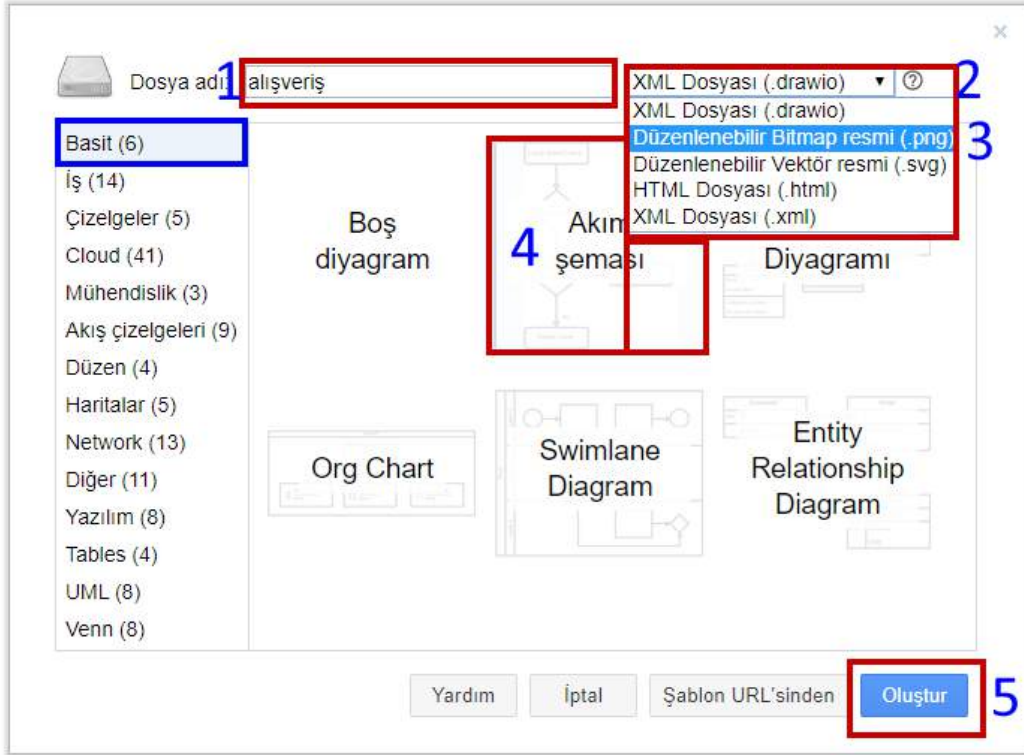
×

Dosya adı 1 alışveriş

XML Dosyası (.drawio) ▾ ? 2
XML Dosyası (.drawio)
Düzenlenebilir Bitmap resmi (.png) 3
Düzenlenebilir Vektör resmi (.svg)
HTML Dosyası (.html)
XML Dosyası (.xml)

Basit (6)
İş (14)
Çizelgeler (5)
Cloud (41)
Mühendislik (3)
Akış çizelgeleri (9)
Düzen (4)
Haritalar (5)
Network (13)
Diğer (11)
Yazılım (8)
Tables (4)
UML (8)
Venn (8)

Boş diyagram

4 Akım şeması

Diyagramı

Org Chart

Swimlane Diagram

Entity Relationship Diagram

Yardım
İptal
Şablon URL'sinden
Oluştur 5